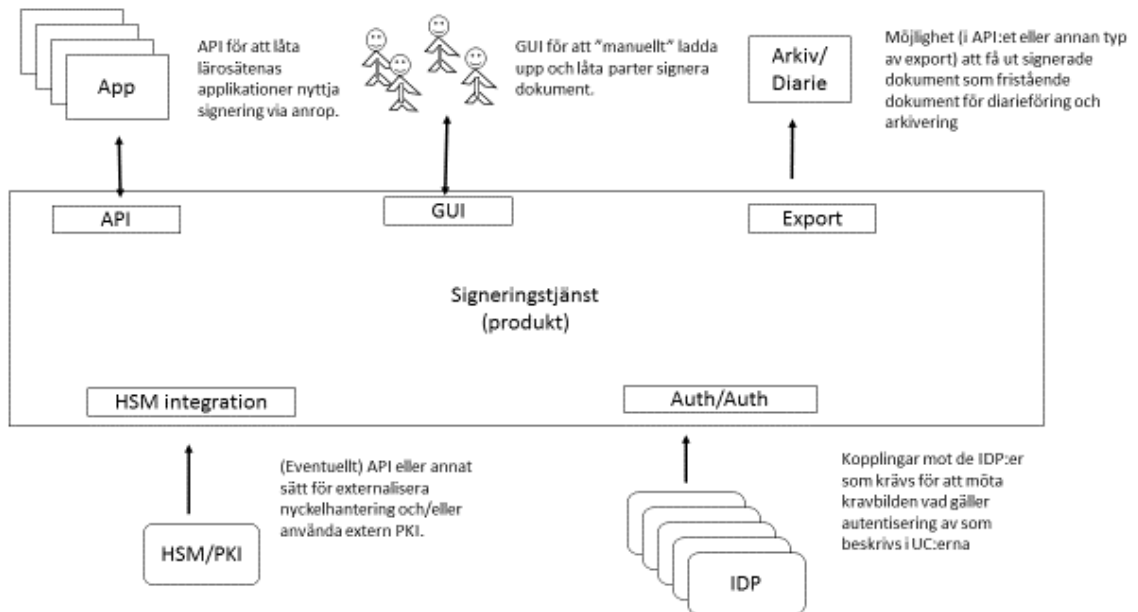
App

API för att låta lärosätenas applikationer nyttja signering via anrop.

GUI för att "manuellt" ladda upp och låta parter signera dokument.

Arkiv/ Diarie

Möjlighet (i API:et eller annan typ av export) att få ut signerade dokument som fristående dokument för diarieföring och arkivering

API

GUI

Export

Signeringstjänst (produkt)

HSM integration

Auth/Auth

(Eventuellt) API eller annat sätt för externalisera nyckelhantering och/eller använda extern PKI.

HSM/PKI

Kopplingar mot de IDP:er som krävs för att möta kravbilden vad gäller autentisering av som beskrivs i UC:erna

IDP